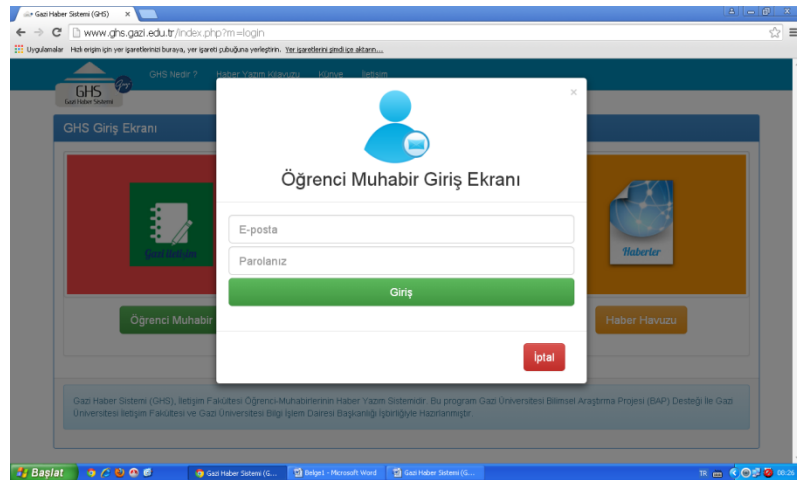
Gazi Haber Sistemi (GHS) ×

www.ghs.gazi.edu.tr/index.php?m=login

Uygulamalar Hızlı erişim için yer işaretlerinizi buraya, yer işareti pubuğuna yerleştirin. Yer işaretlerini şimdi içe aktarın...

GHS Gazi Haber Sistemi

GHS Nedir ? Haber Yazım Kılavuzu Künye İletişim

GHS Giriş Ekranı

Gazi İletişim

Öğrenci Muhabir

Haberler

Haber Havuzu

×

Öğrenci Muhabir Giriş Ekranı

E-posta

Parolanız

Giriş

İptal

Gazi Haber Sistemi (GHS), İletişim Fakültesi Öğrenci-Muhabirlerinin Haber Yazım Sistemidir. Bu program Gazi Üniversitesi Bilimsel Araştırma Projesi (BAP) Desteği ile Gazi Üniversitesi İletişim Fakültesi ve Gazi Üniversitesi Bilgi İşlem Dairesi Başkanlığı İşbirliğiyle Hazırlanmıştır.

Başlat Gazi Haber Sistemi (G... Belge1 - Microsoft Word Gazi Haber Sistemi (G... TR 09:26